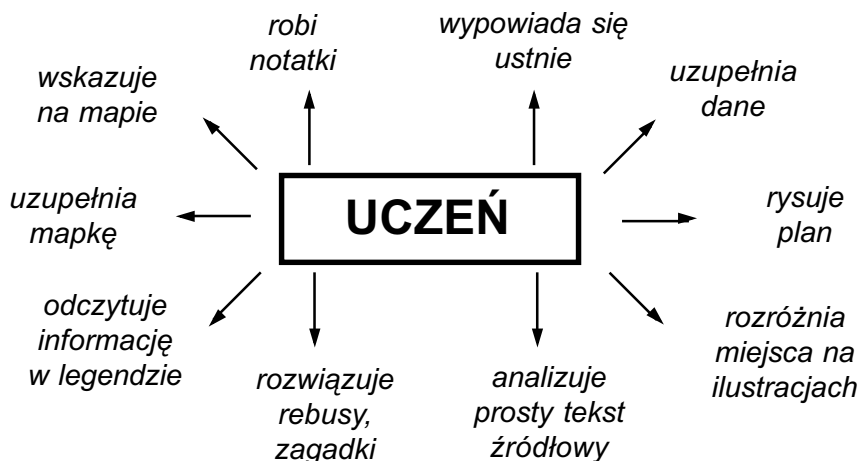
robi notatki

wypowiada się ustnie

wskazuje na mapie

uzupełnia dane

uzupełnia mapkę

UCZEŃ

rysuje plan

odczytuje informację w legendzie

rozróżnia miejsca na ilustracjach

rozwiązuje rebusy, zagadki

analizuje prosty tekst źródłowy